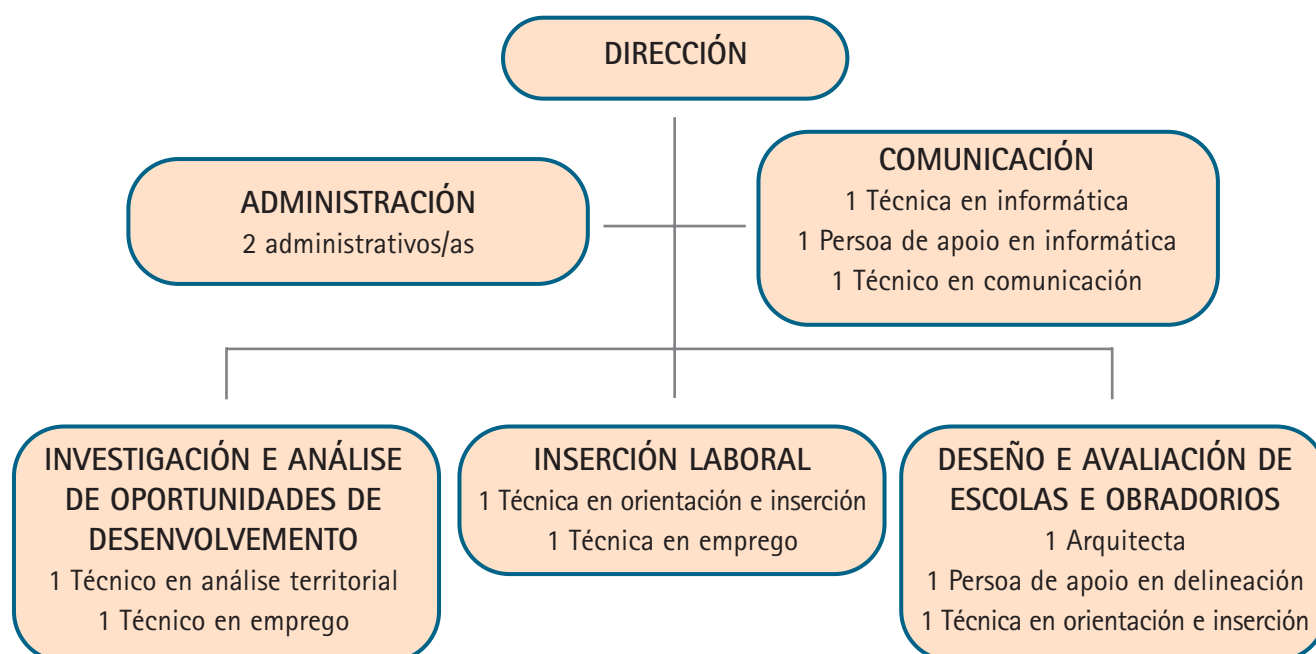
DIRECCIÓN

ADMINISTRACIÓN
2 administrativos/as

COMUNICACIÓN
1 Técnica en informática
1 Persoa de apoio en informática
1 Técnico en comunicación

INVESTIGACIÓN E ANÁLISE DE OPORTUNIDADES DE DESENVOLVEMENTO
1 Técnico en análise territorial
1 Técnico en emprego

INSERCIÓN LABORAL
1 Técnica en orientación e inserción
1 Técnica en emprego

DESEÑO E AVALIACIÓN DE ESCOLAS E OBRADORIOS
1 Arquitecta
1 Persoa de apoio en delineación
1 Técnica en orientación e inserción